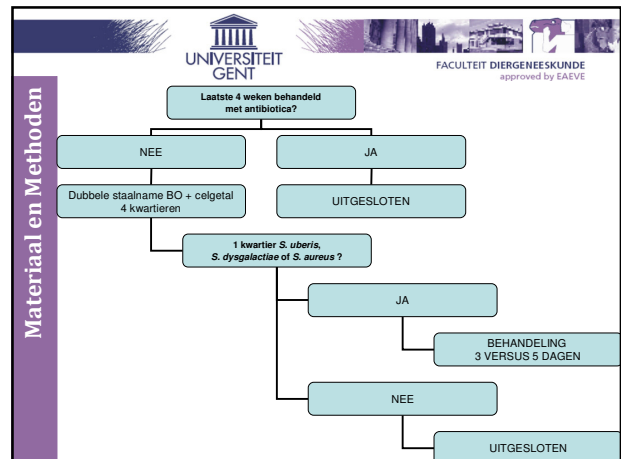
UNIVERSITEIT GENT

FACULTEIT DIERGENEESKUNDE
approved by EAEVE

Materiaal en Methoden

Laatste 4 weken behandeld met antibiotica?

NEE

JA

Dubbele staalname BO + celgetal 4 kwartieren

UITGESLOTEN

1 kwartier S. uberis, S. dysgalactiae of S. aureus ?

JA

BEHANDELING 3 VERSUS 5 DAGEN

NEE

UITGESLOTEN